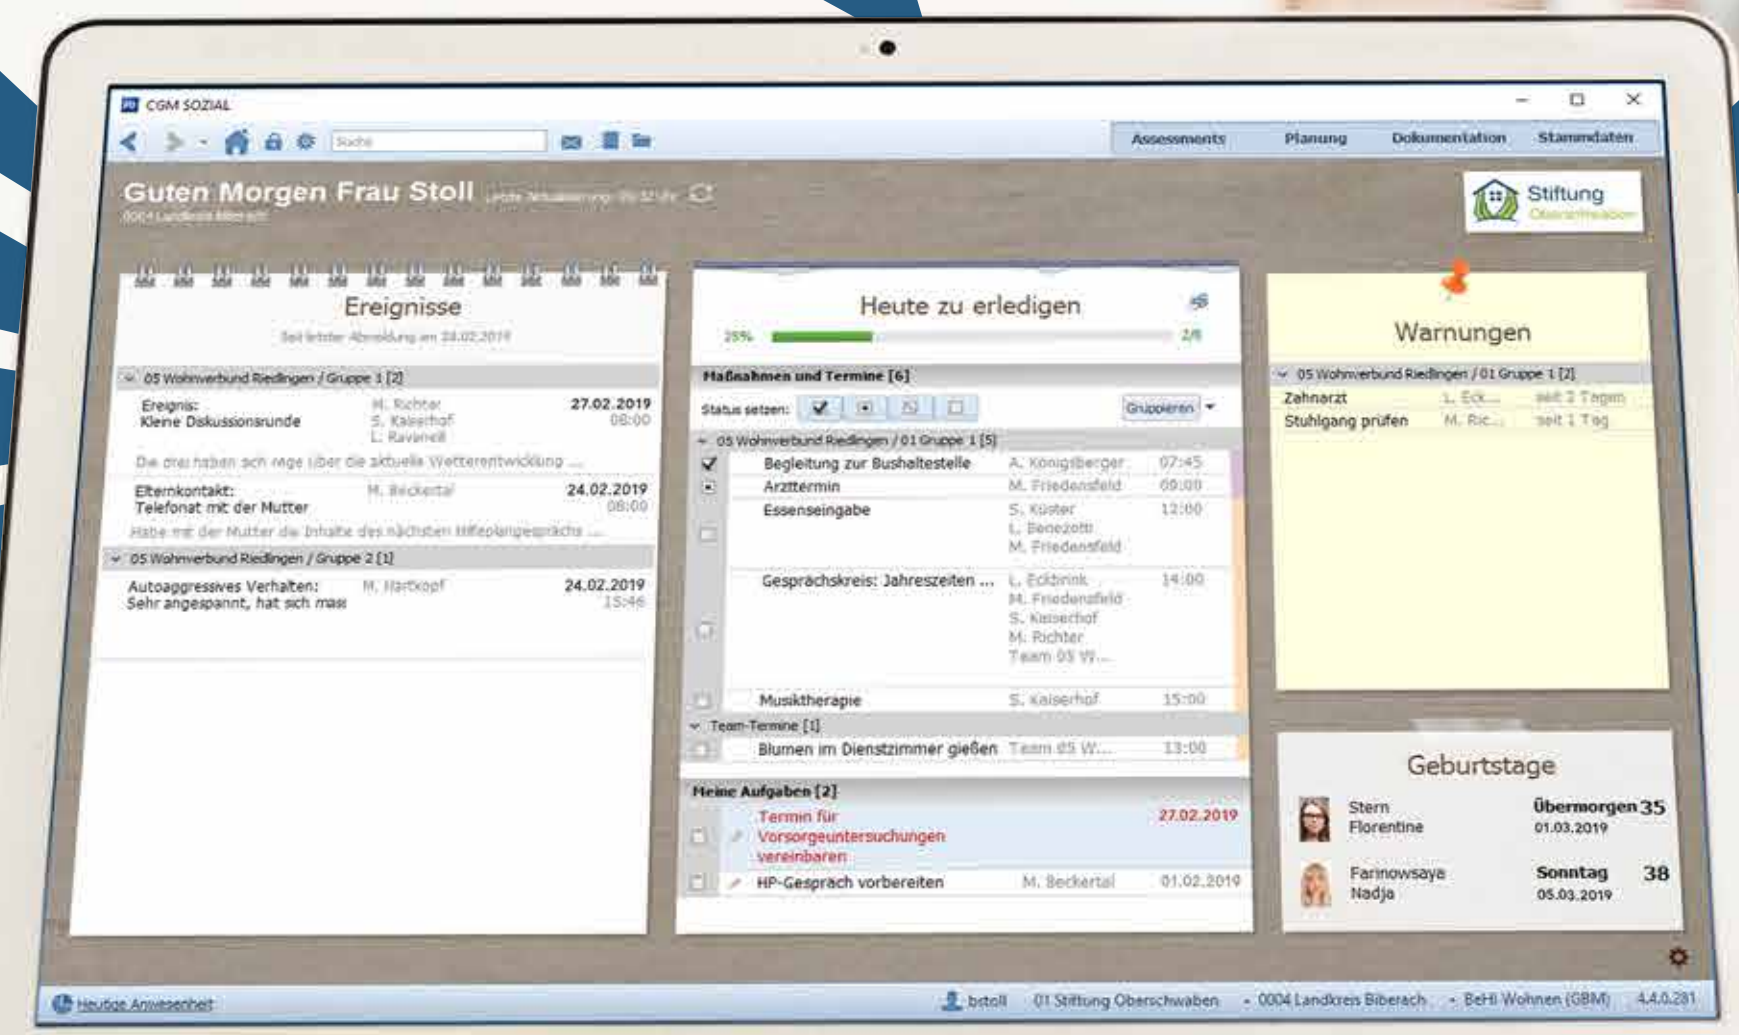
CGM SOZIAL

Suche

Assessments Planung Dokumentation Stammdaten

Guten Morgen Frau Stoll Letzte Aktualisierung: 09:32 Uhr

0004 Landkreis Biberach

Stiftung Oberschwaben

Ereignisse

Seit letzter Abmeldung am 24.02.2019

05 Wohnverbund Riedlingen / Gruppe 1 [2]

Ereignis: Kleine Diskussionsrunde | M. Richter S. Kaiserhof L. Ravanell | 27.02.2019 08:00

Die drei haben sich rege über die aktuelle Wetterentwicklung ...

Elternkontakt: Telefonat mit der Mutter | M. Beckertal | 24.02.2019 08:00

Habe mit der Mutter die Inhalte des nächsten Hilfeplangesprächs ...

05 Wohnverbund Riedlingen / Gruppe 2 [1]

Autoaggressives Verhalten: Sehr angespannt, hat sich mas | M. Hartkopf | 24.02.2019 15:46

Heute zu erledigen

25% 2/8

Maßnahmen und Termine [6]

Status setzen: Gruppieren

05 Wohnverbund Riedlingen / 01 Gruppe 1 [5]

| Begleitung zur Bushaltestelle | A. Königsberger | 07:45 |
|---|---|---|
| Arzttermin | M. Friedensfeld | 09:00 |
| Essenseingabe | S. Küster L. Benezotti M. Friedensfeld | 12:00 |
| Gesprächskreis: Jahreszeiten ... | L. Eckbrink M. Friedensfeld S. Kaiserhof M. Richter Team 05 W... | 14:00 |
| Musiktherapie | S. Kaiserhof | 15:00 |

Team-Termine [1]

| Blumen im Dienstzimmer gießen | Team 05 W... | 13:00 |
|---|---|---|

Meine Aufgaben [2]

| Termin für Vorsorgeuntersuchungen vereinbaren | | 27.02.2019 |
|---|---|---|
| HP-Gespräch vorbereiten | M. Beckertal | 01.02.2019 |

Warnungen

05 Wohnverbund Riedlingen / 01 Gruppe 1 [2]

| Zahnarzt | L. Eck... | seit 2 Tagen |
|---|---|---|
| Stuhlgang prüfen | M. Ric... | seit 1 Tag |

Geburtstage

Stern Florentine | Übermorgen 01.03.2019 | 35

Farinowsaya Nadja | Sonntag 05.03.2019 | 38

Heutige Anwesenheit

bstoll 01 Stiftung Oberschwaben - 0004 Landkreis Biberach - BeHi Wohnen (GBM) 4.4.0.281